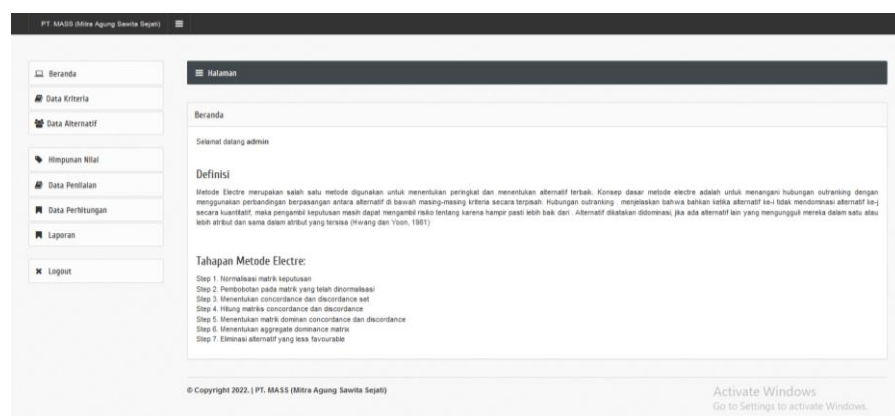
PT. MASS (Mitra Agung Sawita Sejati)

Beranda
Data Kriteria
Data Alternatif
Himpunan Nilai
Data Penilaian
Data Perhitungan
Laporan
Logout

Halaman

Beranda

Selamat datang admin

Definisi

Metode Electre merupakan salah satu metode digunakan untuk menentukan peringkat dan menentukan alternatif terbaik. Konsep dasar metode electre adalah untuk menangani hubungan outranking dengan menggunakan perbandingan berpasangan antara alternatif di bawah masing-masing kriteria secara terpisah. Hubungan outranking . menjelaskan bahwa bahkan ketika alternatif ke-i tidak mendominasi alternatif ke-j secara kuantitatif, maka pengambil keputusan masih dapat mengambil risiko tentang karena hampir pasti lebih baik dari . Alternatif dikatakan didominasi, jika ada alternatif lain yang mengungguli mereka dalam satu atau lebih atribut dan sama dalam atribut yang tersisa (Hwang dan Yoon, 1981)

Tahapan Metode Electre:

Step 1. Normalisasi matrik keputusan
Step 2. Pembobotan pada matrik yang telah dinormalisasi
Step 3. Menentukan concordance dan discordance set
Step 4. Hitung matriks concordance dan discordance
Step 5. Menentukan matrik dominan concordance dan discordance
Step 6. Menentukan aggregate dominance matrix
Step 7. Eliminasi alternatif yang less favourable

© Copyright 2022. | PT. MASS (Mitra Agung Sawita Sejati)

Activate Windows
Go to Settings to activate Windows.